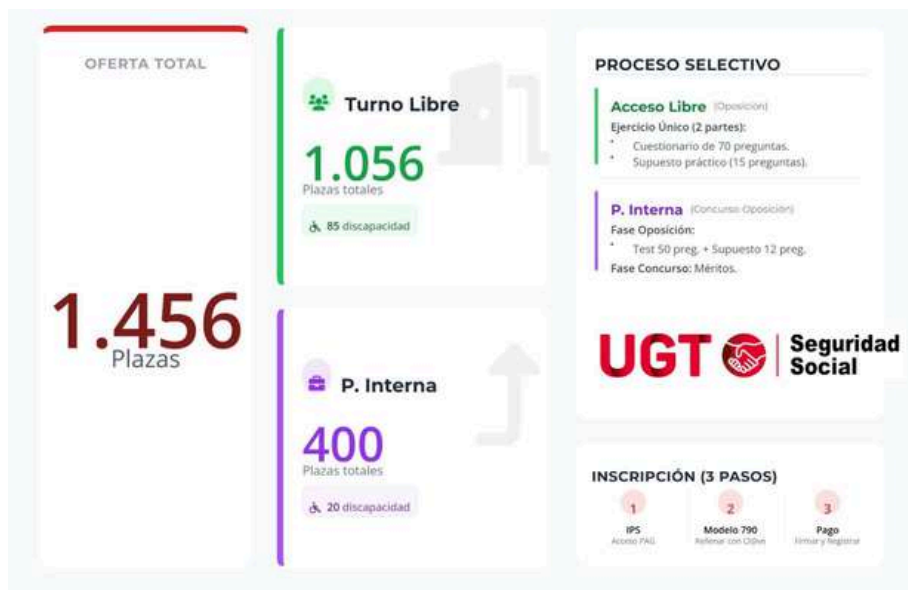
OFERTA TOTAL

1.456
Plazas

Turno Libre

1.056
Plazas totales

85 discapacidad

P. Interna

400
Plazas totales

20 discapacidad

PROCESO SELECTIVO

Acceso Libre (Oposición)
Ejercicio Único (2 partes):
- Cuestionario de 70 preguntas.
- Supuesto práctico (15 preguntas).

P. Interna (Concurso Oposición)
Fase Oposición:
- Test 50 preg. + Supuesto 12 preg.
Fase Concurso: Méritos.

UGT Seguridad Social

INSCRIPCIÓN (3 PASOS)

1
IPS
Acceso PAG

2
Modelo 790
Rellenar con Clave

3
Pago
Firmar y Registrar